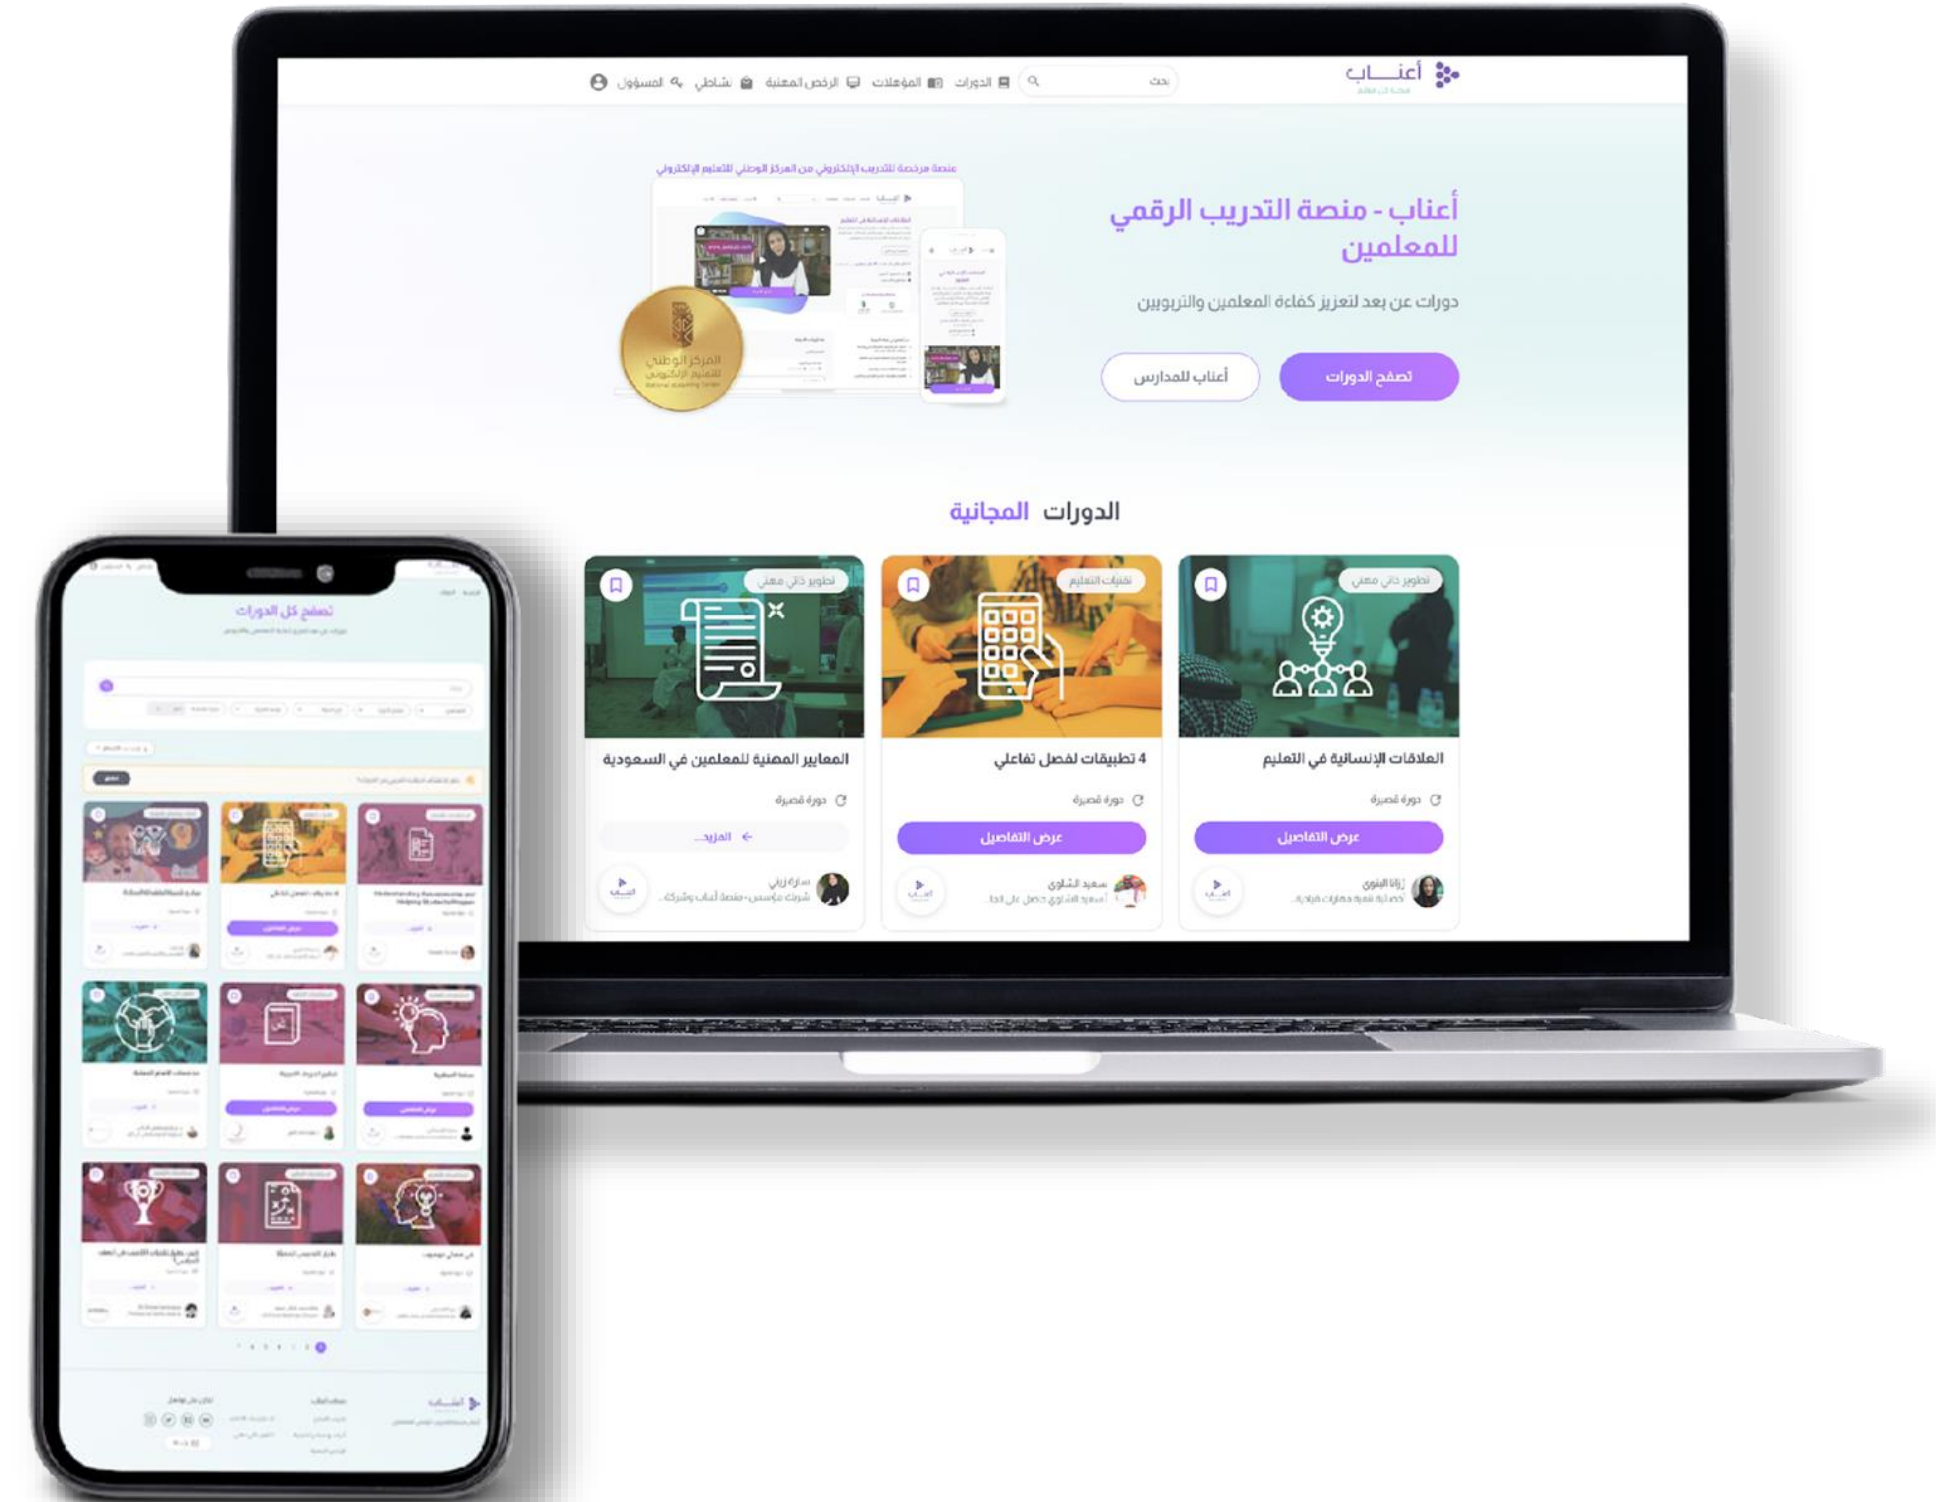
أعناب
منصة كل معلم

بحث

الدورات المؤهلات الرخص المهنية نشاطي المسؤول

منصة مرخصة للتدريب الإلكتروني من المركز الوطني للتعليم الإلكتروني

المركز الوطني للتعليم الإلكتروني
National eLearning Center

أعناب - منصة التدريب الرقمي للمعلمين

دورات عن بعد لتعزيز كفاءة المعلمين والتربويين

تصفح الدورات

أعناب للمدارس

الدورات المجانية

تطوير ذاتي مهني
العلاقات الإنسانية في التعليم
دورة قصيرة
عرض التفاصيل
زانا البنوي
أخصائية تنمية مهارات قيادية

تقنيات التعليم
4 تطبيقات لفصل تفاعلي
دورة قصيرة
عرض التفاصيل
سعيد الشاوي
أسعيد الشاوي حاصل على الدا

تطوير ذاتي مهني
المعايير المهنية للمعلمين في السعودية
دورة قصيرة
المزيد...
سارة زياني
شريك مؤسس - منصة أعناب وشركة...

تصفح كل الدورات

أعناب